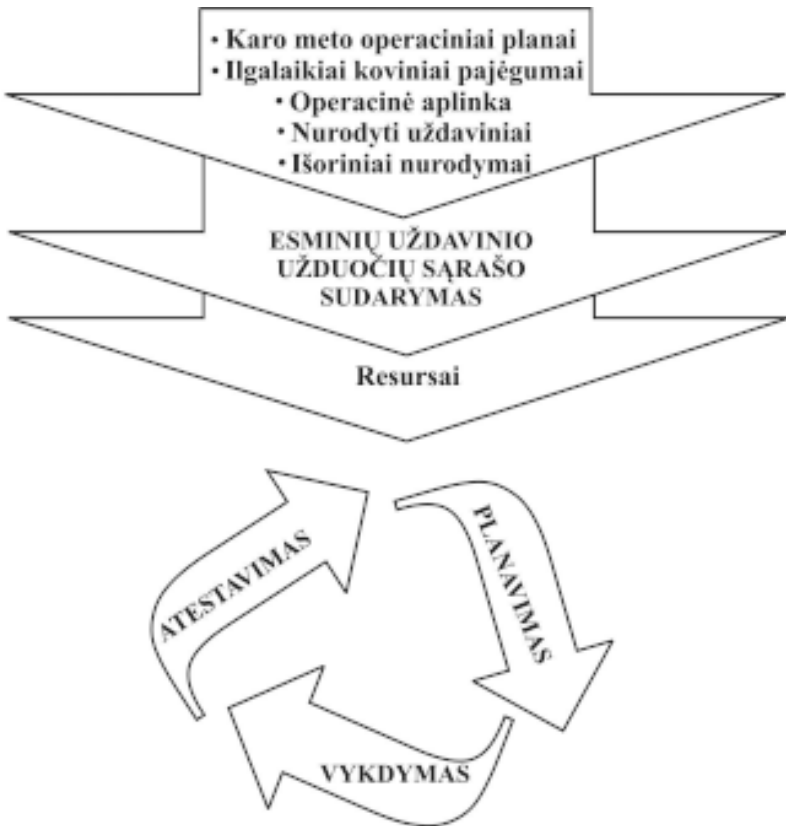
• Karo meto operaciniai planai
• Ilgalaikiai koviniai pajėgumai
• Operacinė aplinka
• Nurodyti uždaviniai
• Išoriniai nurodymai

ESMINIŲ UŽDAVINIO UŽDUOČIŲ SĄRAŠO SUDARYMAS

Resursai

ATESTAVIMAS

PLANAVIMAS

VYKDYMAS